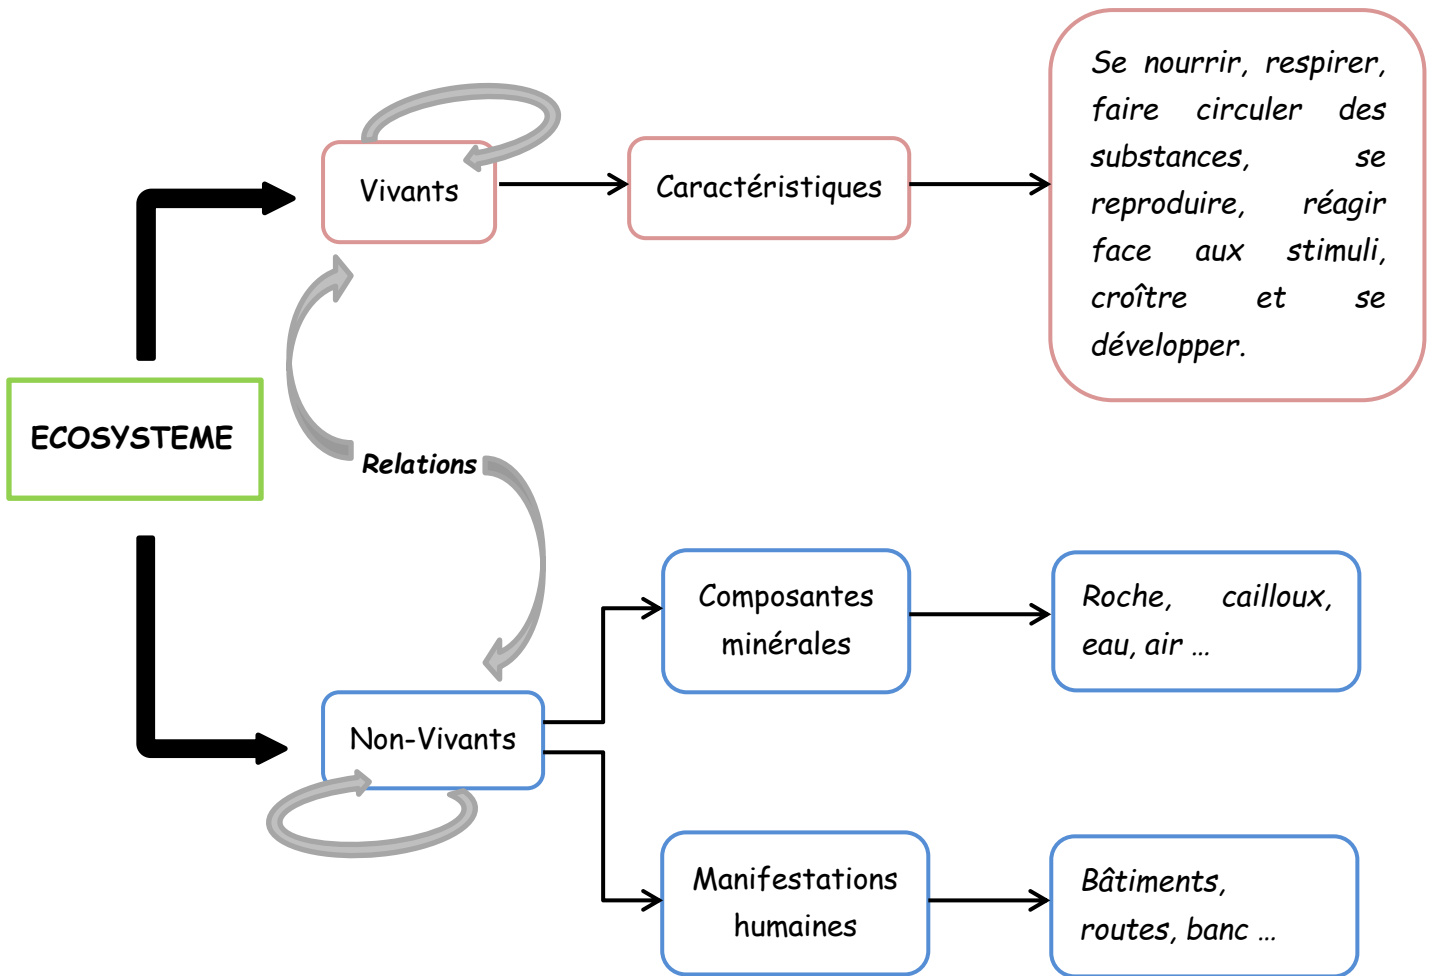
ECOSYSTEME

Vivants

Caractéristiques

Se nourrir, respirer, faire circuler des substances, se reproduire, réagir face aux stimuli, croître et se développer.

Relations

Non-Vivants

Composantes minérales

Roche, cailloux, eau, air …

Manifestations humaines

Bâtiments, routes, banc …